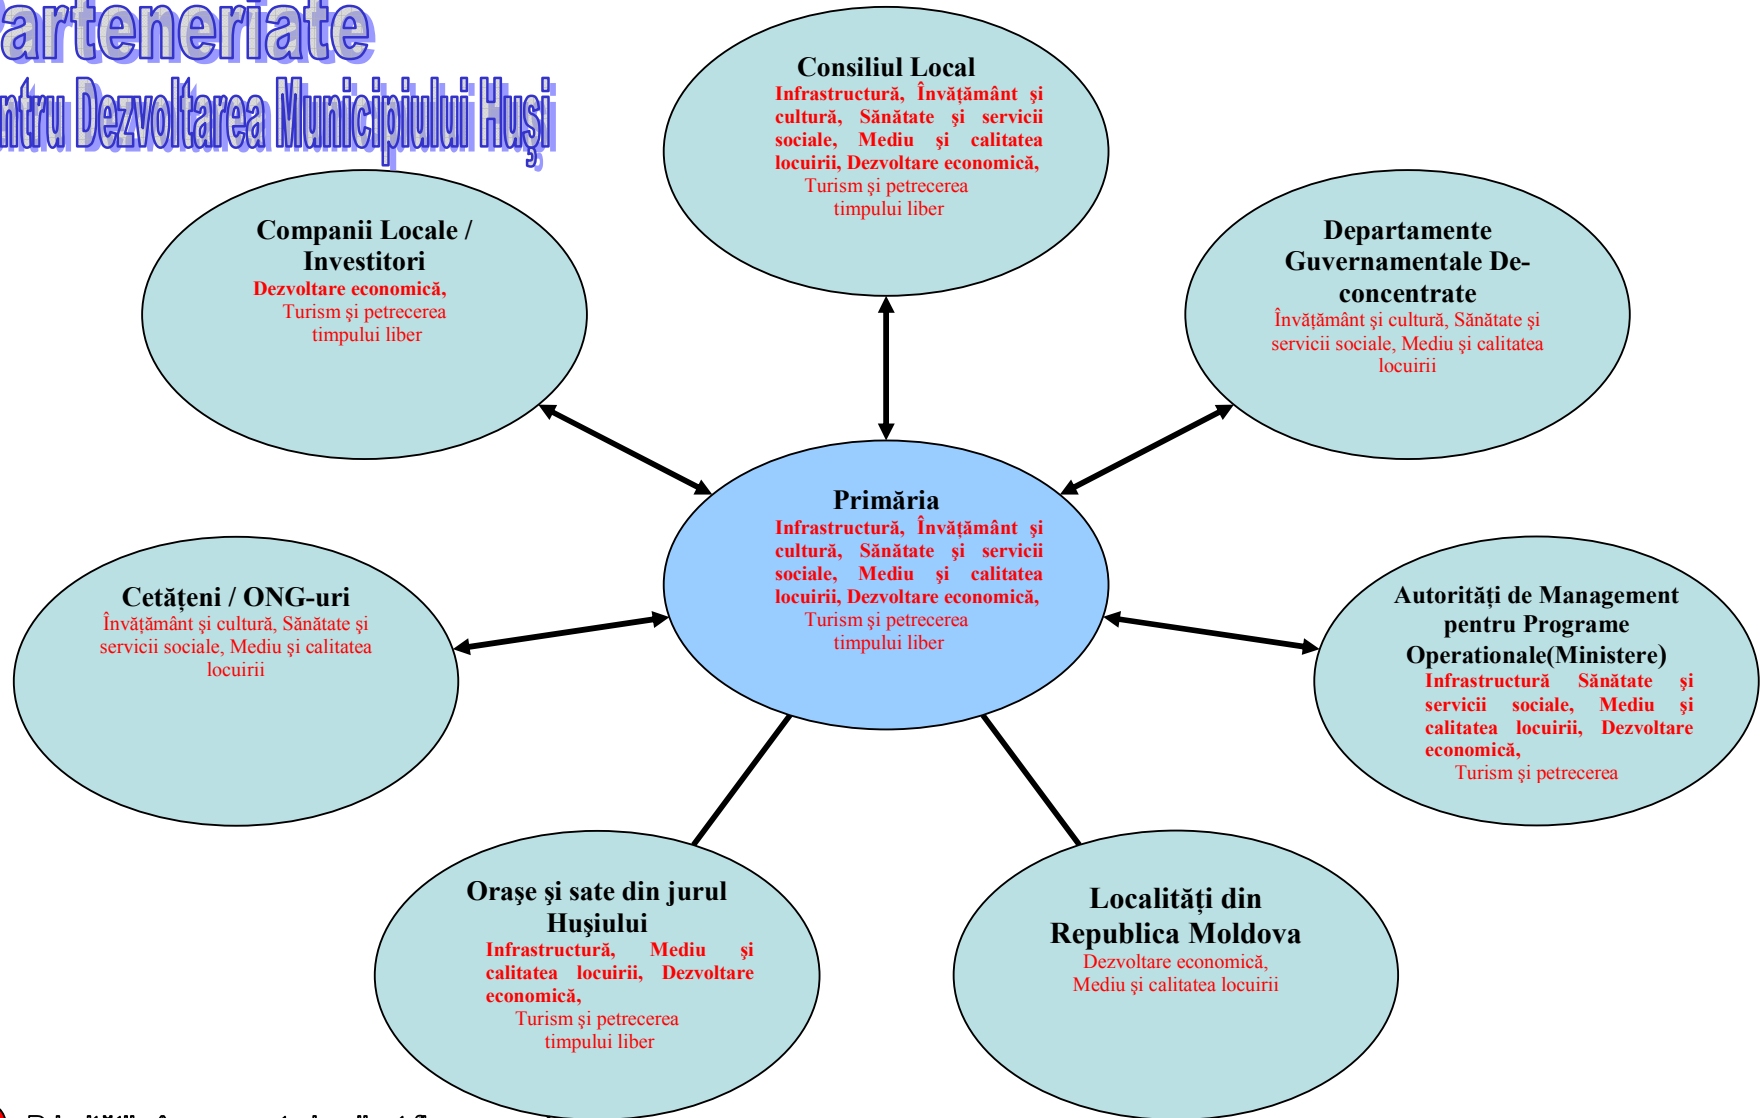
arteneriate

ntru Dezvoltarea Municipiului Huşi

Consiliul Local
Infrastructură, Învăţământ şi cultură, Sănătate şi servicii sociale, Mediu şi calitatea locuirii, Dezvoltare economică, Turism şi petrecerea timpului liber

Companii Locale / Investitori
Dezvoltare economică, Turism şi petrecerea timpului liber

Departamente Guvernamentale De-concentrate
Învăţământ şi cultură, Sănătate şi servicii sociale, Mediu şi calitatea locuirii

Primăria
Infrastructură, Învăţământ şi cultură, Sănătate şi servicii sociale, Mediu şi calitatea locuirii, Dezvoltare economică, Turism şi petrecerea timpului liber

Cetăţeni / ONG-uri
Învăţământ şi cultură, Sănătate şi servicii sociale, Mediu şi calitatea locuirii

Autorităţi de Management pentru Programe Operationale(Ministere)
Infrastructură Sănătate şi servicii sociale, Mediu şi calitatea locuirii, Dezvoltare economică, Turism şi petrecerea

Oraşe şi sate din jurul Huşiului
Infrastructură, Mediu şi calitatea locuirii, Dezvoltare economică, Turism şi petrecerea timpului liber

Localităţi din Republica Moldova
Dezvoltare economică, Mediu şi calitatea locuirii

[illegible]